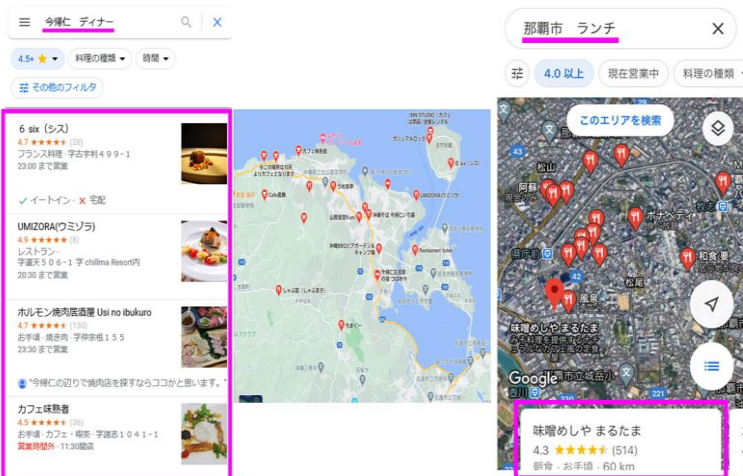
今帰仁 ディナー

4.5+ ★
料理の種類
時間
その他のフィルタ

6 six（シス）
4.7 ★★★★★ (20)
フランス料理 · 字古宇利４９９-１
23:00 まで営業
✓ イートイン · ✕ 宅配

UMIZORA(ウミゾラ)
4.9 ★★★★★ (8)
レストラン · 字運天５０６-１ 中 chillma Resort内
20:30 まで営業

ホルモン焼肉居酒屋 Usi no ibukuro
4.7 ★★★★★ (130)
お手頃 · 焼き肉 · 字仲宗根１５５
23:30 まで営業

"今帰仁の辺りで焼肉店を探すならココかと思います。"

カフェ 味熟者
4.5 ★★★★★ (36)
お手頃 · カフェ · 喫茶 · 字謝名１０４１-１
営業時間外 · 11:30開店

那覇市 ランチ

4.0 以上
現在営業中
料理の種類

このエリアを検索

松山
阿蘇
ボナペティ
県庁前
和食
風泉
味噌めしや まるたま
Google

味噌めしや まるたま
4.3 ★★★★★ (514)
新食 · お手頃 · 60 km